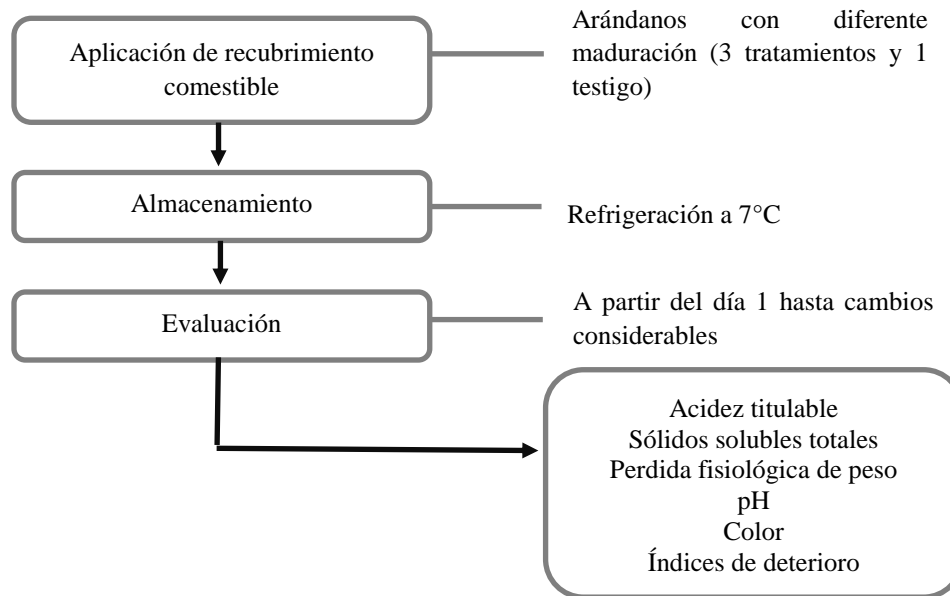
Aplicación de recubrimiento comestible

Arándanos con diferente maduración (3 tratamientos y 1 testigo)

Almacenamiento

Refrigeración a 7°C

Evaluación

A partir del día 1 hasta cambios considerables

Acidez titulable
Sólidos solubles totales
Perdida fisiológica de peso
pH
Color
Índices de deterioro